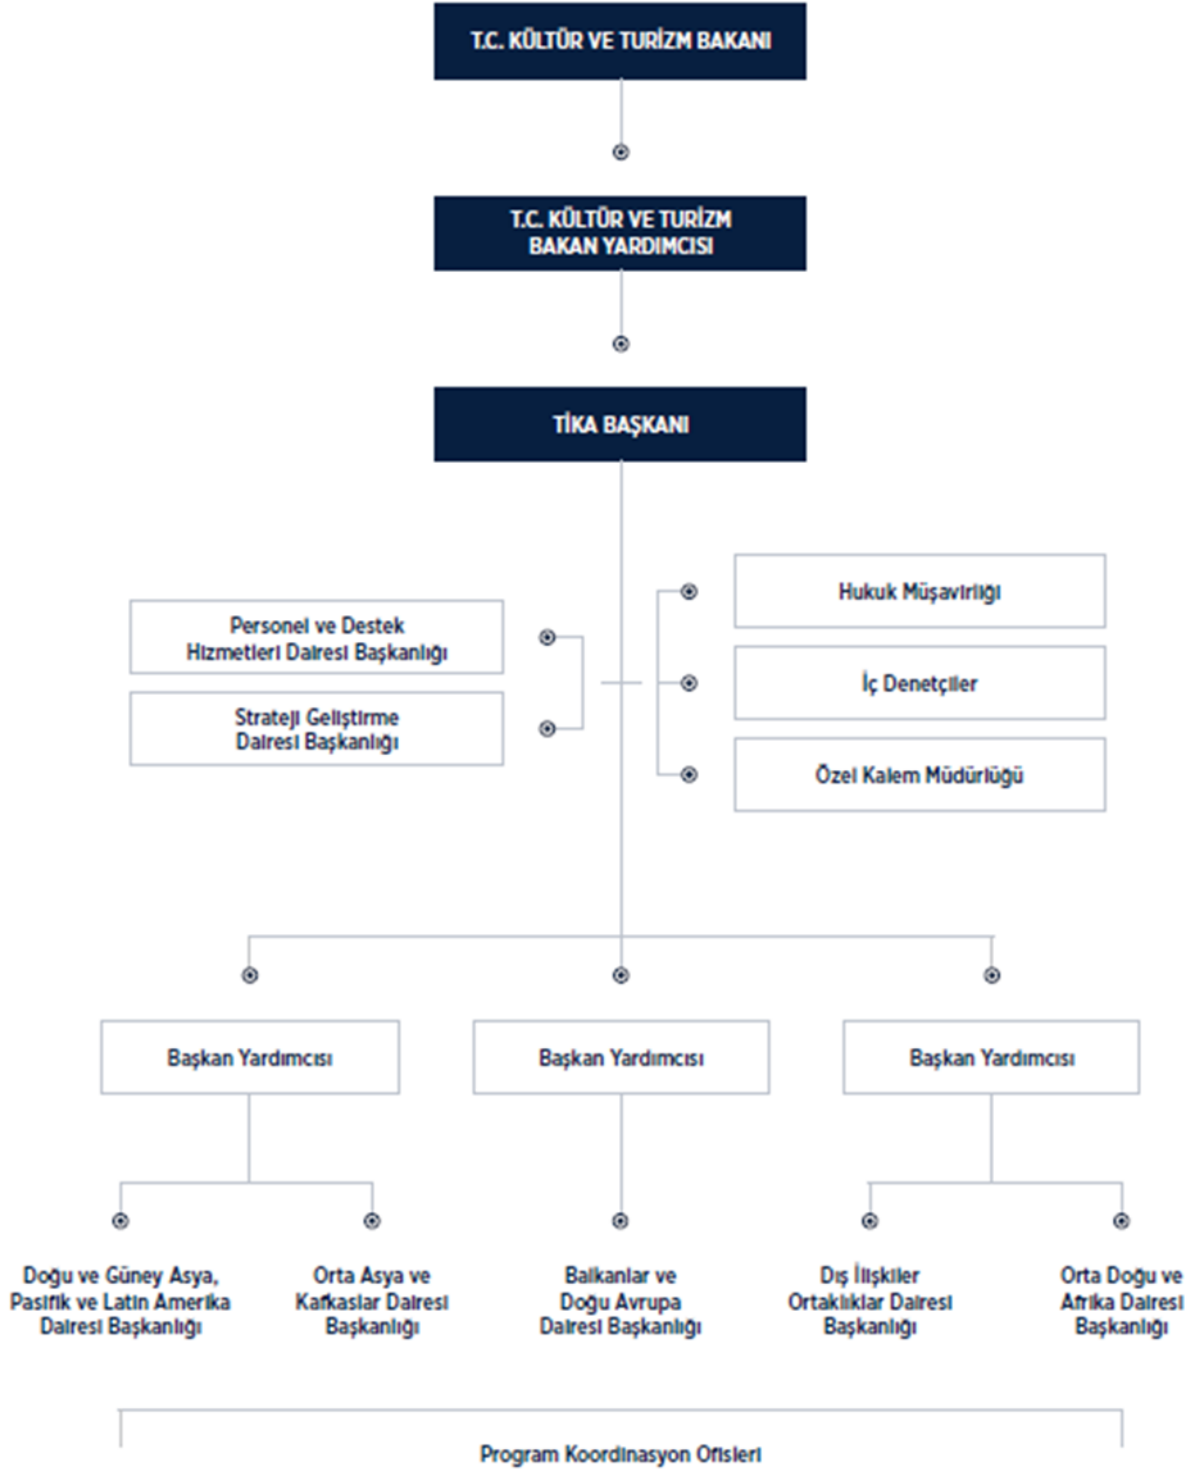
T.C. KÜLTÜR VE TURİZM BAKANI

T.C. KÜLTÜR VE TURİZM BAKAN YARDIMCISI

TİKA BAŞKANI

Personel ve Destek Hizmetleri Dairesi Başkanlığı

Strateji Geliştirme Dairesi Başkanlığı

Hukuk Müşavirliği

İç Denetçiler

Özel Kalem Müdürlüğü

Başkan Yardımcısı

Başkan Yardımcısı

Başkan Yardımcısı

Doğu ve Güney Asya, Pasifik ve Latin Amerika Dairesi Başkanlığı

Orta Asya ve Kafkaslar Dairesi Başkanlığı

Balkanlar ve Doğu Avrupa Dairesi Başkanlığı

Dış İlişkiler Ortaklıklar Dairesi Başkanlığı

Orta Doğu ve Afrika Dairesi Başkanlığı

Program Koordinasyon Ofisleri